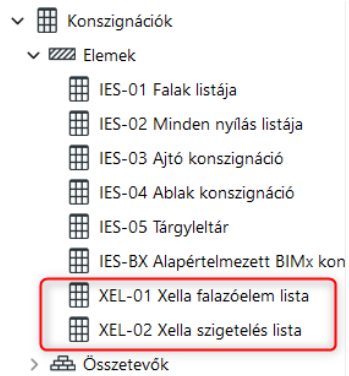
Konszignációk
Elemek
IES-01 Falak listája
IES-02 Minden nyílás listája
IES-03 Ajtó konszignáció
IES-04 Ablak konszignáció
IES-05 Tárgyleltár
IES-BX Alapértelmezett BIMx kon
XEL-01 Xella falazóelem lista
XEL-02 Xella szigetelés lista
Összetevők